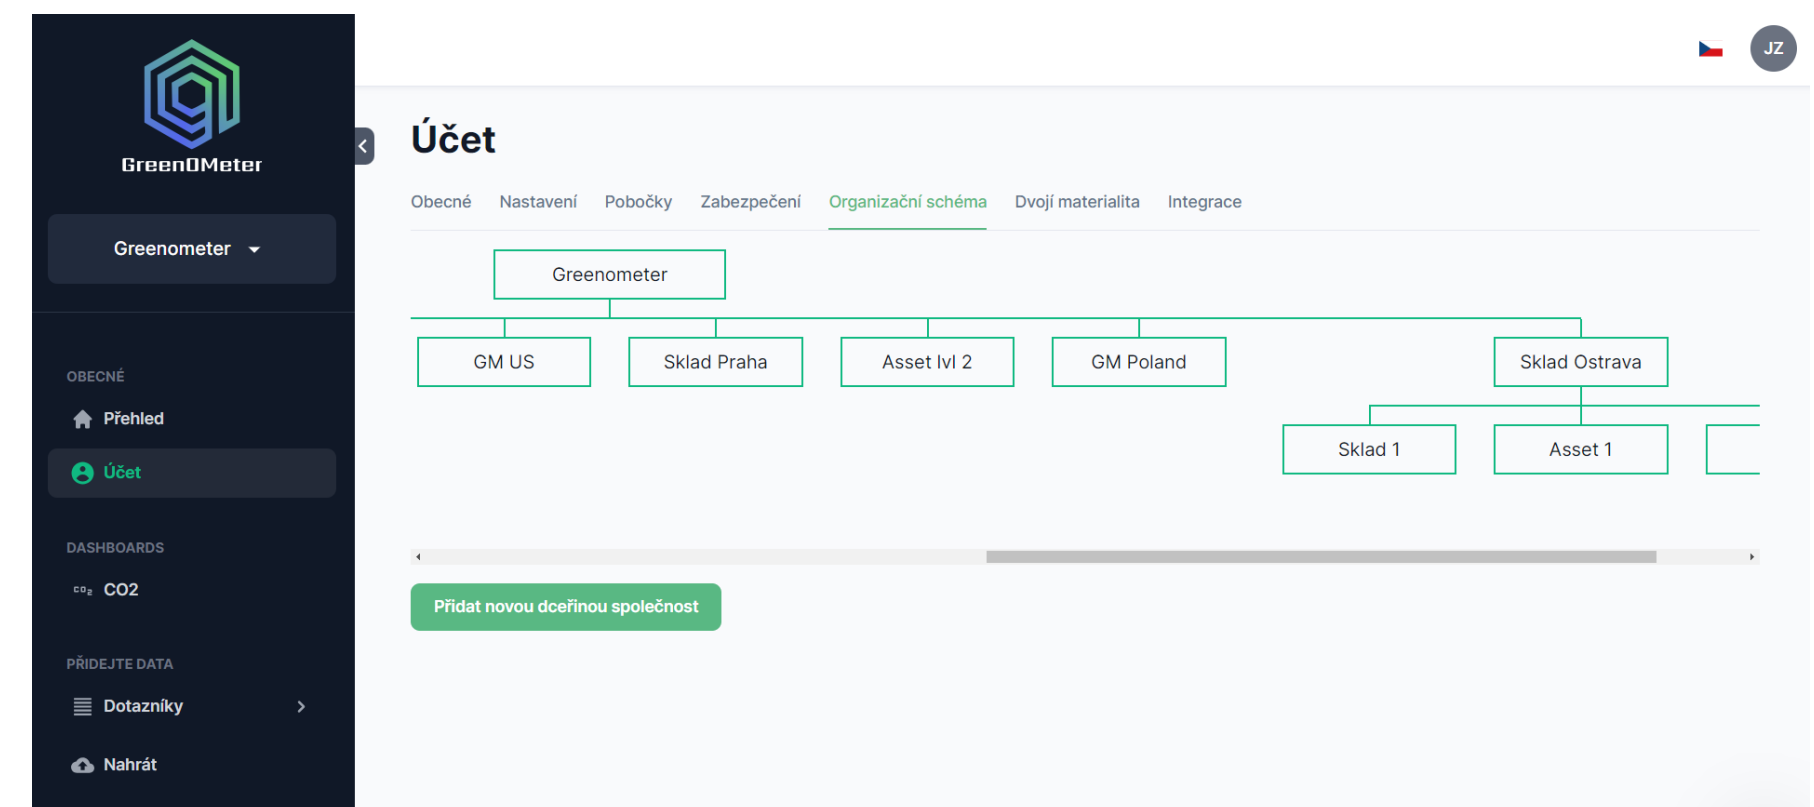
GreenOMeter

Greenometer

OBECNÉ

Přehled

Účet

DASHBOARDS

$CO_2$ CO2

PŘIDEJTE DATA

Dotazníky

Nahrát

JZ

Účet

Obecné Nastavení Pobočky Zabezpečení Organizační schéma Dvojí materialita Integrace

Greenometer

GM US

Sklad Praha

Asset lvl 2

GM Poland

Sklad Ostrava

Sklad 1

Asset 1

Přidat novou dceřinou společnost